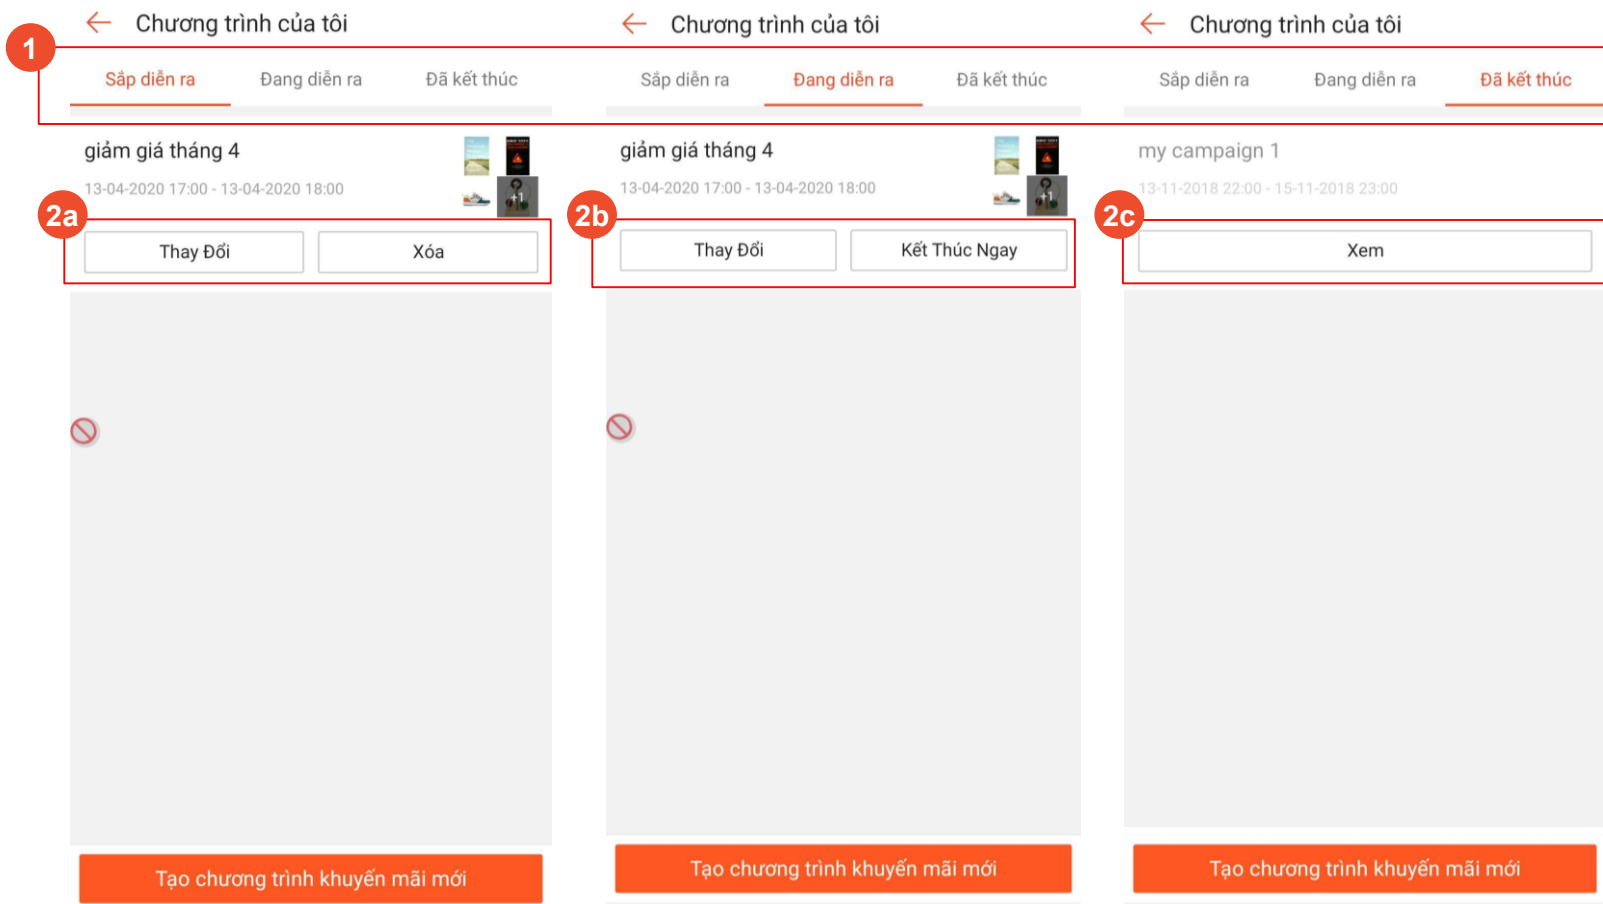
1

Chương trình của tôi

Sắp diễn ra | Đang diễn ra | Đã kết thúc

giảm giá tháng 4

13-04-2020 17:00 - 13-04-2020 18:00

2a

Thay Đổi | Xóa

Tạo chương trình khuyến mãi mới

Chương trình của tôi

Sắp diễn ra | Đang diễn ra | Đã kết thúc

giảm giá tháng 4

13-04-2020 17:00 - 13-04-2020 18:00

2b

Thay Đổi | Kết Thúc Ngay

Tạo chương trình khuyến mãi mới

Chương trình của tôi

Sắp diễn ra | Đang diễn ra | Đã kết thúc

my campaign 1

13-11-2018 22:00 - 15-11-2018 23:00

2c

Xem

Tạo chương trình khuyến mãi mới